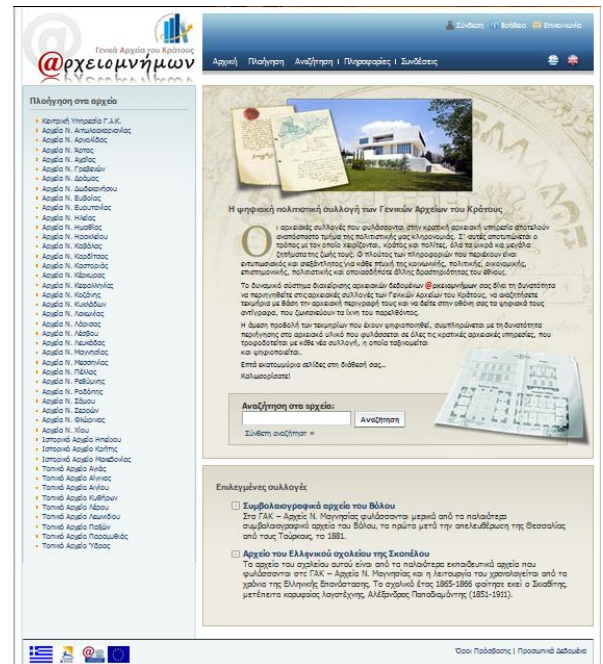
Γενικά Αρχεία του Κράτους
@ρχειομνήμων

Σύνδεση Βοήθεια Επικοινωνία

Αρχική Πλοήγηση Αναζήτηση Πληροφορίες Συνδέσεις

Πλοήγηση στα αρχεία

Κεντρική Υπηρεσία Γ.Α.Κ.
Αρχεία Ν. Αιτωλοακαρνανίας
Αρχεία Ν. Αργολίδας
Αρχεία Ν. Άρτας
Αρχεία Ν. Αχαΐας
Αρχεία Ν. Γρεβενών
Αρχεία Ν. Δράμας
Αρχεία Ν. Δωδεκανήσου
Αρχεία Ν. Ευβοίας
Αρχεία Ν. Ευρυτανίας
Αρχεία Ν. Ηλείας
Αρχεία Ν. Ημαθίας
Αρχεία Ν. Ηρακλείου
Αρχεία Ν. Καβάλας
Αρχεία Ν. Καρδίτσας
Αρχεία Ν. Καστοριάς
Αρχεία Ν. Κέρκυρας
Αρχεία Ν. Κεφαλληνίας
Αρχεία Ν. Κοζάνης
Αρχεία Ν. Κυκλάδων
Αρχεία Ν. Λακωνίας
Αρχεία Ν. Λάρισας
Αρχεία Ν. Λέσβου
Αρχεία Ν. Λευκάδας
Αρχεία Ν. Μαγνησίας
Αρχεία Ν. Μεσσηνίας
Αρχεία Ν. Πέλλας
Αρχεία Ν. Ρεθύμνης
Αρχεία Ν. Ροδόπης
Αρχεία Ν. Σάμου
Αρχεία Ν. Σερρών
Αρχεία Ν. Φλώρινας
Αρχεία Ν. Χίου
Ιστορικό Αρχείο Ηπείρου
Ιστορικό Αρχείο Κρήτης
Ιστορικό Αρχείο Μακεδονίας
Τοπικό Αρχείο Αγιάς
Τοπικό Αρχείο Αιγινας
Τοπικό Αρχείο Ανδρου
Τοπικό Αρχείο Κυθήρων
Τοπικό Αρχείο Λέρου
Τοπικό Αρχείο Λεωνιδίου
Τοπικό Αρχείο Παξών
Τοπικό Αρχείο Παροναξιάς
Τοπικό Αρχείο Ύδρας

Η ψηφιακή πολιτιστική συλλογή των Γενικών Αρχείων του Κράτους

Οι αρχειακές συλλογές που φυλάσσονται στην κρατική αρχειακή υπηρεσία αποτελούν αναπόσπαστο τμήμα της πολιτιστικής μας κληρονομιάς. Σ' αυτές αποτυπώνεται ο τρόπος με τον οποίο λειτούργησαν, κράτος και πολίτες, όλα τα μικρά και μεγάλα ζητήματα της ζωής τους. Ο πλούτος των πληροφοριών που περιέχουν είναι εντυπωσιακός και ανεξάντλητος για κάθε πτυχή της κοινωνικής, πολιτικής, οικονομικής, επιστημονικής, πολιτιστικής και οποιασδήποτε άλλης δραστηριότητας του έθνους.

Το δυναμικό σύστημα διαχείρισης αρχειακών δεδομένων @ρχειομνήμων σας δίνει τη δυνατότητα να περιηγηθείτε στις αρχειακές συλλογές των Γενικών Αρχείων του Κράτους, να αναζητήσετε τεκμήρια με βάση την αρχειακή περιγραφή τους και να δείτε στην οθόνη σας τα ψηφιακά τους αντίγραφα, που ζωντανεύουν τα ίχνη του παρελθόντος.

Η άμεση προβολή των τεκμηρίων που έχουν ψηφιοποιηθεί, συμπληρώνεται με τη δυνατότητα περιήγησης στο αρχειακό υλικό που φυλάσσεται σε όλες τις κρατικές αρχειακές υπηρεσίες, που τροφοδοτείται με κάθε νέα συλλογή, η οποία ταξινομείται και ψηφιοποιείται.

Επτά εκατομμύρια σελίδες στη διάθεσή σας...

Καλωσορίσατε!

Αναζήτηση στα αρχεία:
Αναζήτηση
Σύνθετη αναζήτηση »

Επιλεγμένες συλλογές

Συμβολαιογραφικά αρχεία του Βόλου
Στα ΓΑΚ – Αρχεία Ν. Μαγνησίας φυλάσσονται μερικά από τα παλαιότερα συμβολαιογραφικά αρχεία του Βόλου, τα πρώτα μετά την απελευθέρωση της Θεσσαλίας από τους Τούρκους, το 1881.

Αρχείο του Ελληνικού σχολείου της Σκοπέλου
Τα αρχεία του σχολείου αυτού είναι από τα παλαιότερα εκπαιδευτικά αρχεία που φυλάσσονται στα ΓΑΚ – Αρχεία Ν. Μαγνησίας και η λειτουργία του χρονολογείται από τα χρόνια της Ελληνικής Επανάστασης. Το σχολικό έτος 1865-1866 φοίτησε εκεί ο Σκιαθίτης, μετέπειτα κορυφαίος λογοτέχνης, Αλέξανδρος Παπαδιαμάντης (1851-1911).

Όροι Πρόσβασης | Προσωπικά Δεδομένα